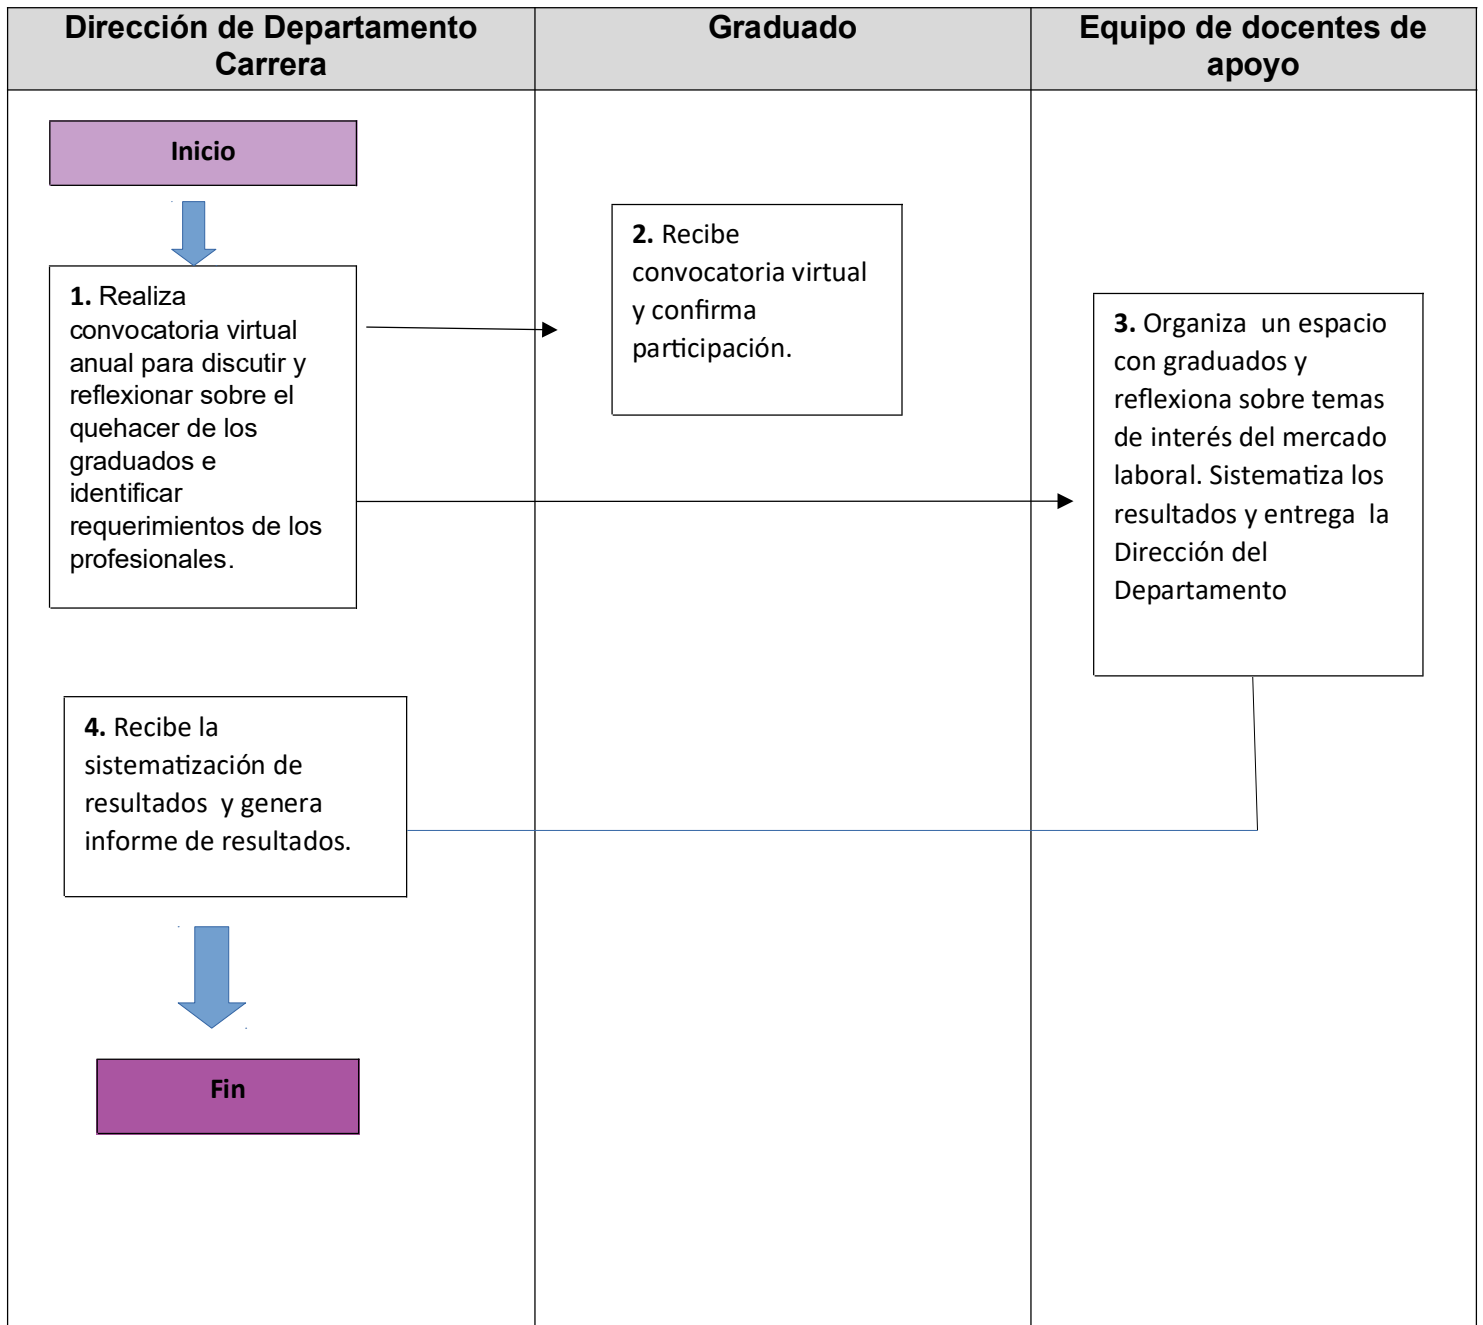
| Dirección de Departamento Carrera | Graduado | Equipo de docentes de apoyo |
|---|---|---|

Inicio

**1.** Realiza convocatoria virtual anual para discutir y reflexionar sobre el quehacer de los graduados e identificar requerimientos de los profesionales.

**2.** Recibe convocatoria virtual y confirma participación.

**3.** Organiza un espacio con graduados y reflexiona sobre temas de interés del mercado laboral. Sistematiza los resultados y entrega la Dirección del Departamento

**4.** Recibe la sistematización de resultados y genera informe de resultados.

Fin